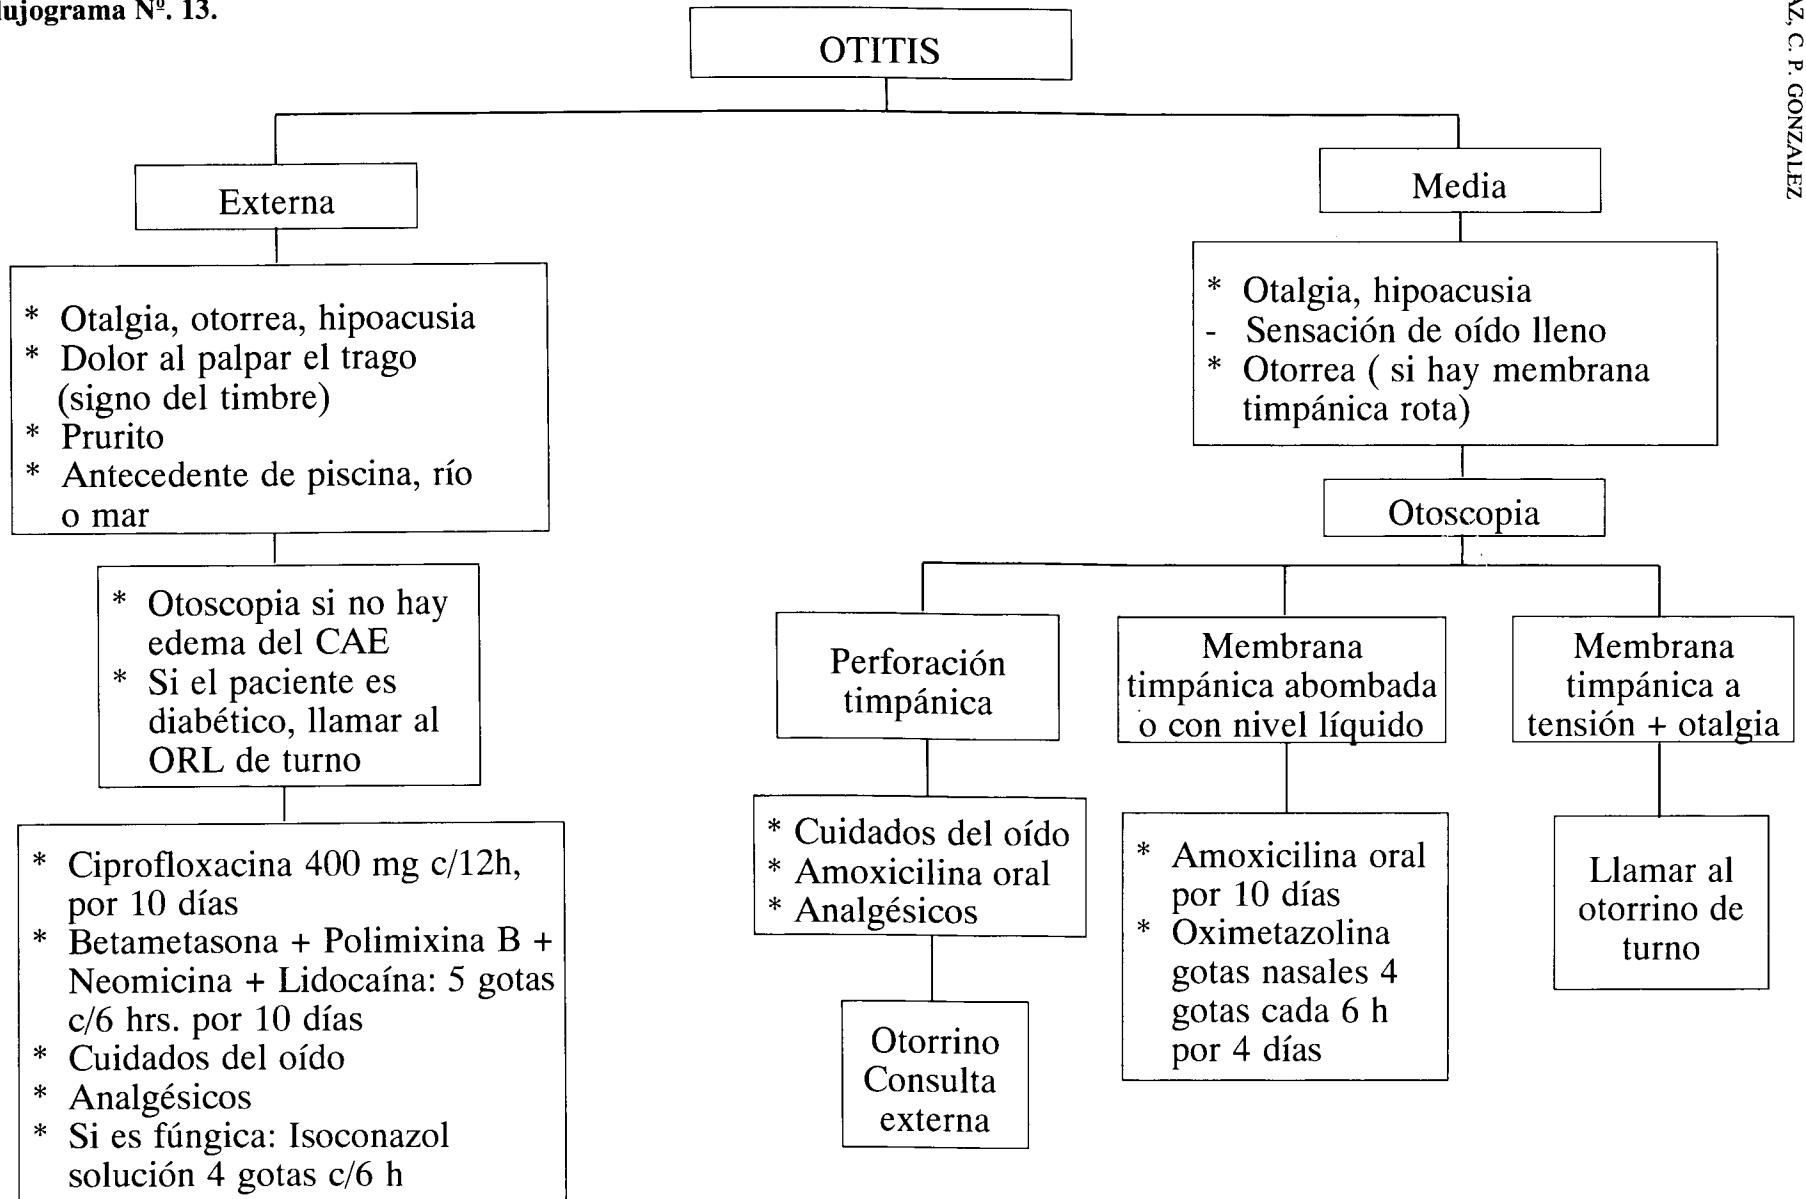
lujograma Nº. 13.

Z, C. P. GONZÁLEZ

OTITIS

Externa

* Otalgia, otorrea, hipoacusia
* Dolor al palpar el trago (signo del timbre)
* Prurito
* Antecedente de piscina, río o mar

* Otoscopia si no hay edema del CAE
* Si el paciente es diabético, llamar al ORL de turno

* Ciprofloxacina 400 mg c/12h, por 10 días
* Betametasona + Polimixina B + Neomicina + Lidocaína: 5 gotas c/6 hrs. por 10 días
* Cuidados del oído
* Analgésicos
* Si es fúngica: Isoconazol solución 4 gotas c/6 h

Media

* Otalgia, hipoacusia
- Sensación de oído lleno
* Otorrea ( si hay membrana timpánica rota)

Otoscopia

Perforación timpánica

* Cuidados del oído
* Amoxicilina oral
* Analgésicos

Otorrino Consulta externa

Membrana timpánica abombada o con nivel líquido

* Amoxicilina oral por 10 días
* Oximetazolina gotas nasales 4 gotas cada 6 h por 4 días

Membrana timpánica a tensión + otalgia

Llamar al otorrino de turno